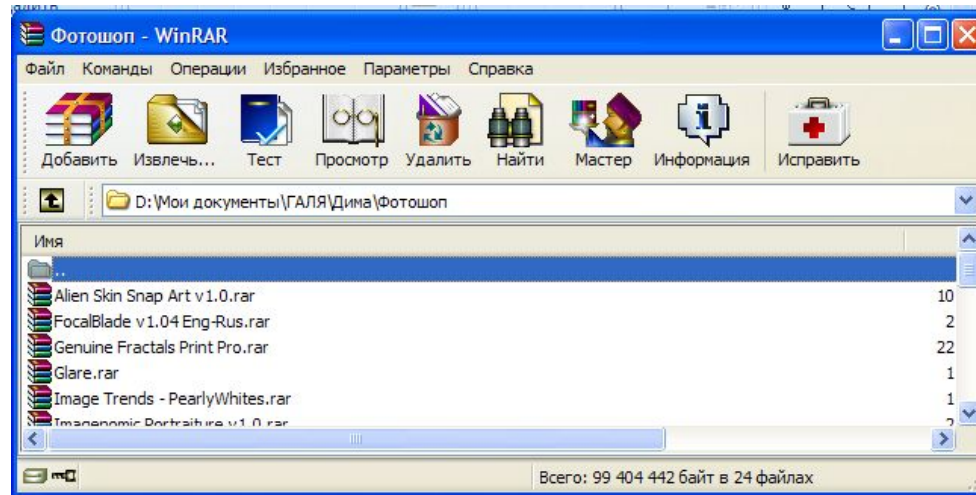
Фотошоп - WinRAR

Файл Команды Операции Избранное Параметры Справка

Добавить Извлечь... Тест Просмотр Удалить Найти Мастер Информация Исправить

D:\Мои документы\ГАЛЯ\Дима\Фотошоп

Имя

..

Alien Skin Snap Art v1.0.rar 10

FocalBlade v1.04 Eng-Rus.rar 2

Genuine Fractals Print Pro.rar 22

Glare.rar 1

Image Trends - PearlyWhites.rar 1

Imagenomic Portraiture v1.0.rar 2

Всего: 99 404 442 байт в 24 файлах